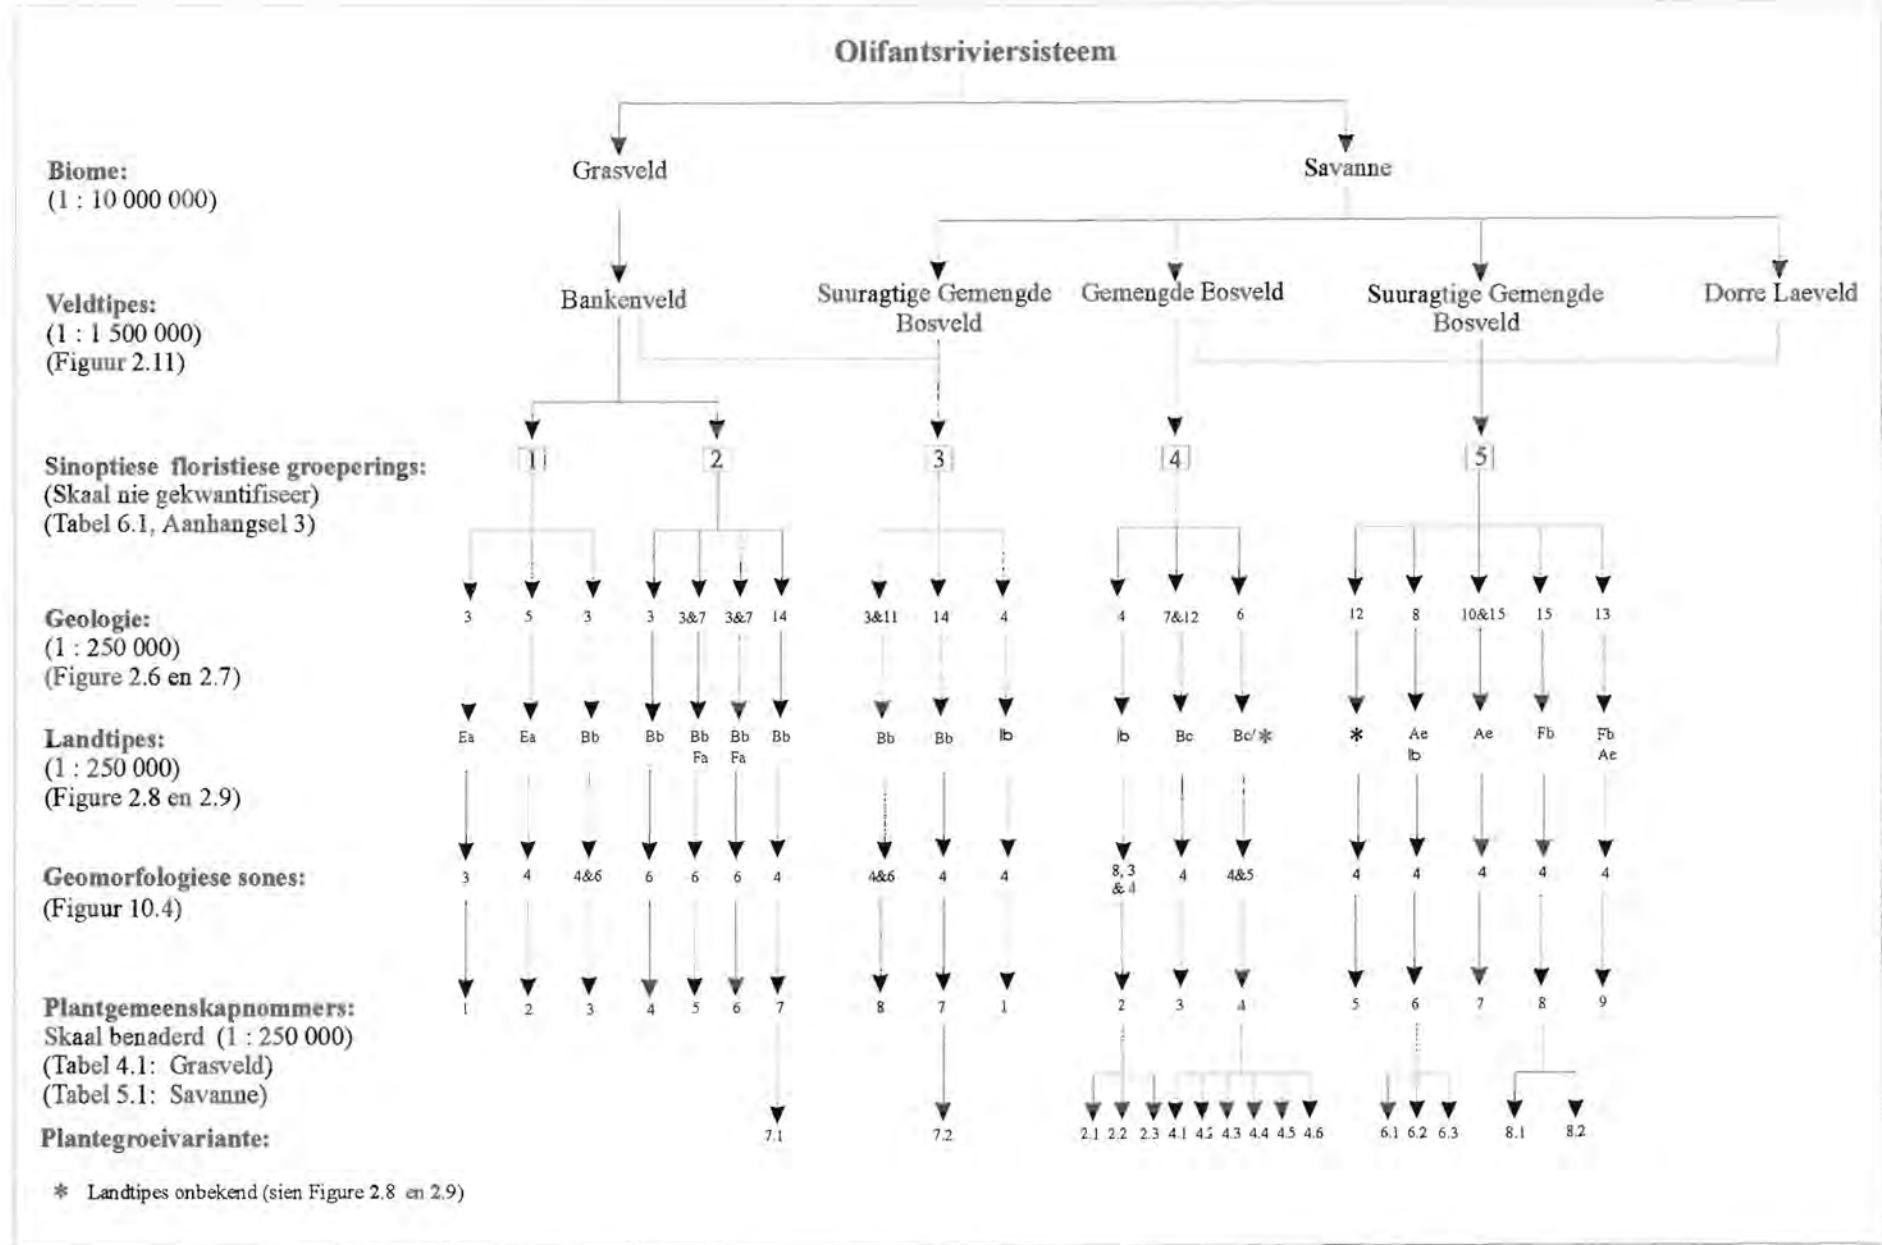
Olifantsriviersisteem

Biome:
(1 : 10 000 000)

Grasveld

Savanne

Veldtipes:
(1 : 1 500 000)
(Figuur 2.11)

Bankenveld

Suuragtige Gemengde Bosveld

Gemengde Bosveld

Suuragtige Gemengde Bosveld

Dorre Laeveld

Sinoptiese floristiese groeperings:
(Skaal nie gekwantifiseer)
(Tabel 6.1, Aanhangsel 3)

1 2 3 4 5

Geologie:
(1 : 250 000)
(Figure 2.6 en 2.7)

3 5 3 3 3&7 3&7 14 3&11 14 4 4 7&12 6 12 8 10&15 15 13

Landtipes:
(1 : 250 000)
(Figure 2.8 en 2.9)

Ea Ea Bb Bb Bb Fa Bb Fa Bb Bb Bb Ib Ib Bc Bc/✻ ✻ Ae Ib Ae Fb Fb Ae

Geomorfologiese sones:
(Figuur 10.4)

3 4 4&6 6 6 6 4 4&6 4 4 8, 3 & 4 4 4&5 4 4 4 4 4

Plantgemeenskapnommers:
Skaal benaderd (1 : 250 000)
(Tabel 4.1: Grasveld)
(Tabel 5.1: Savanne)

1 2 3 4 5 6 7 8 7 1 2 3 4 5 6 7 8 9

Plantegroeivariante:

7.1 7.2 2.1 2.2 2.3 4.1 4.2 4.3 4.4 4.5 4.6 6.1 6.2 6.3 8.1 8.2

✻ Landtipes onbekend (sien Figure 2.8 en 2.9)